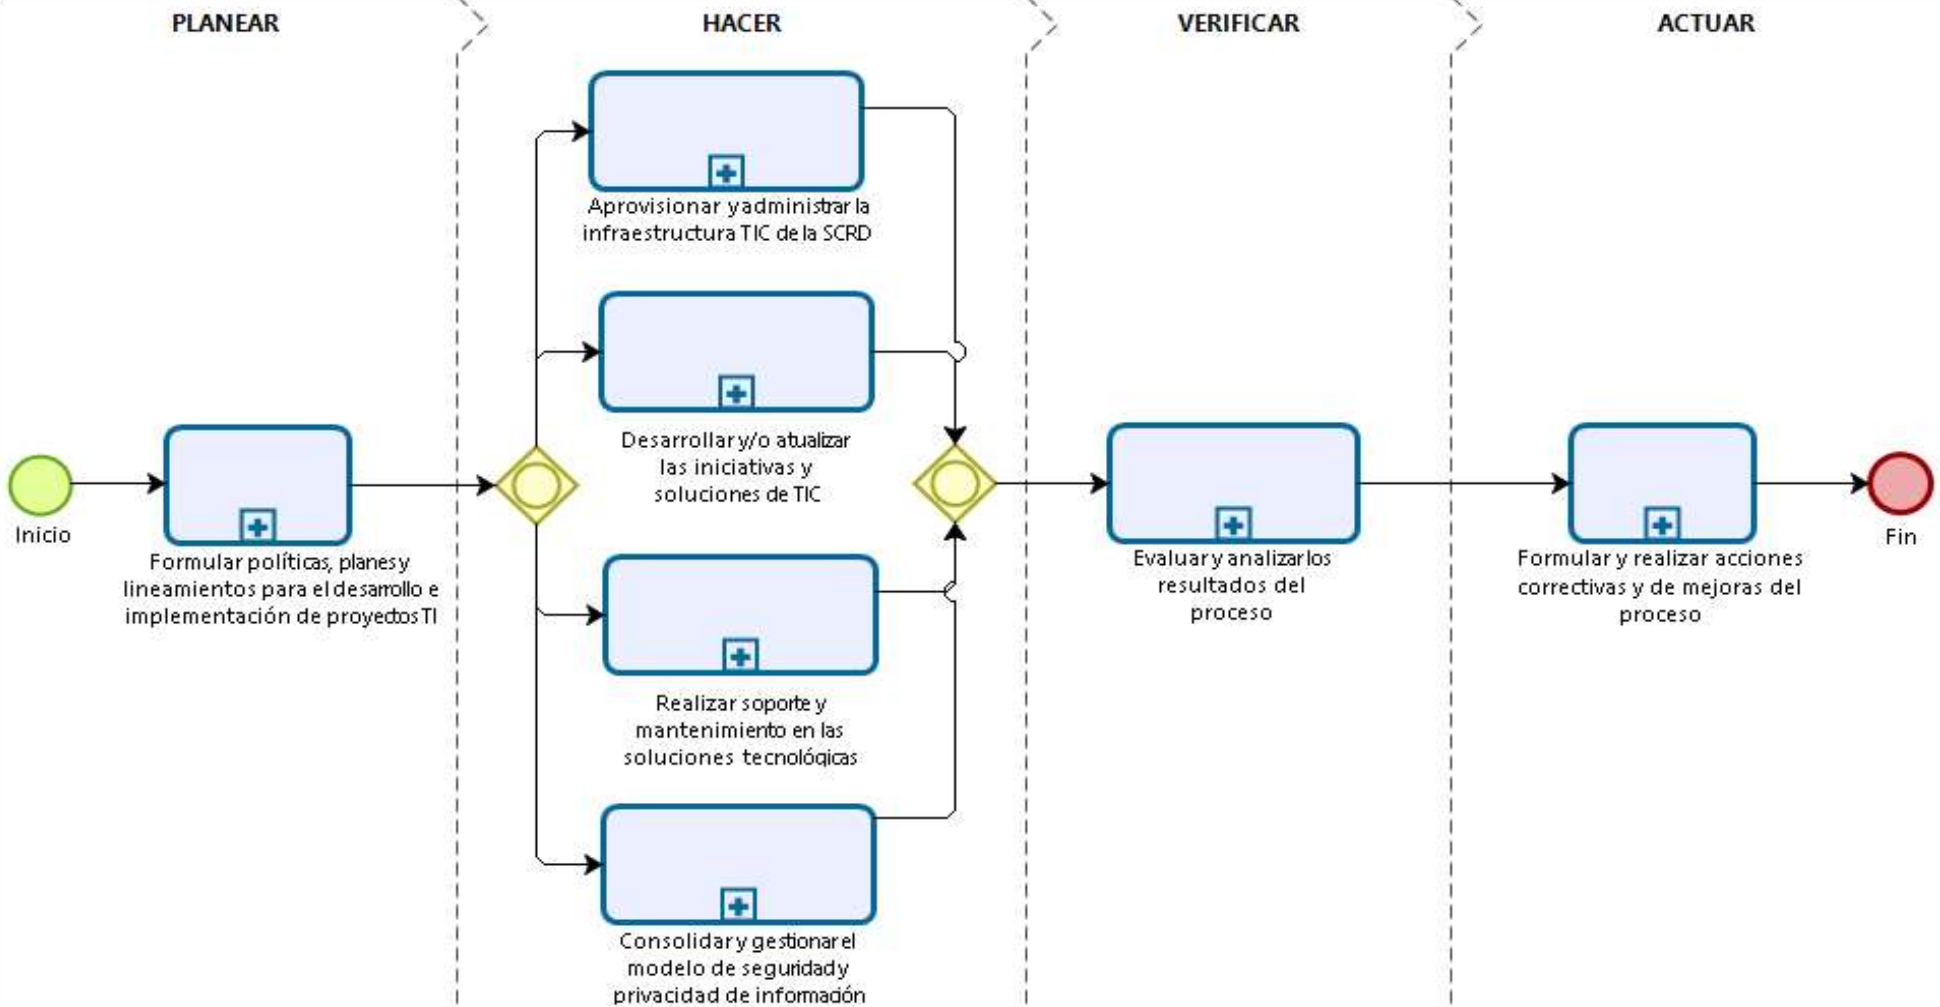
PLANEAR

HACER

VERIFICAR

ACTUAR

Inicio

Formular políticas, planes y lineamientos para el desarrollo e implementación de proyectos TI

Aprovisionar y administrar la infraestructura TIC de la SCRD

Desarrollar y/o atualizar las iniciativas y soluciones de TIC

Realizar soporte y mantenimiento en las soluciones tecnológicas

Consolidar y gestionar el modelo de seguridad y privacidad de información

Evaluar y analizar los resultados del proceso

Formular y realizar acciones correctivas y de mejoras del proceso

Fin